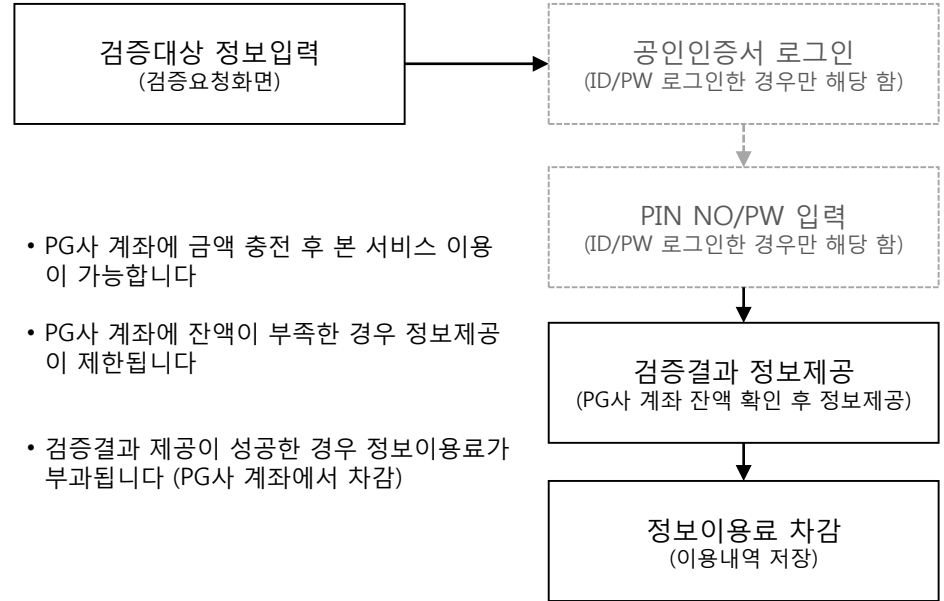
검증대상 정보입력
(검증요청화면)

공인인증서 로그인
(ID/PW 로그인한 경우만 해당 함)

PIN NO/PW 입력
(ID/PW 로그인한 경우만 해당 함)

• PG사 계좌에 금액 충전 후 본 서비스 이용이 가능합니다

• PG사 계좌에 잔액이 부족한 경우 정보제공이 제한됩니다

• 검증결과 제공이 성공한 경우 정보이용료가 부과됩니다 (PG사 계좌에서 차감)

검증결과 정보제공
(PG사 계좌 잔액 확인 후 정보제공)

정보이용료 차감
(이용내역 저장)